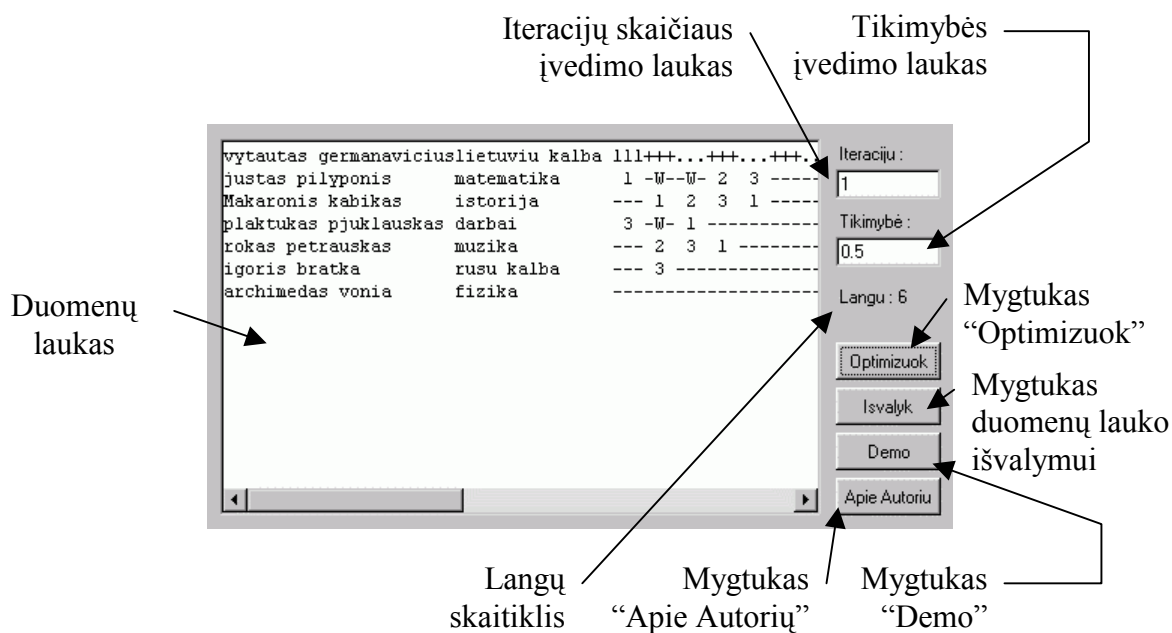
Iteracijų skaičiaus įvedimo laukas

Tikimybės įvedimo laukas

vytautas germanaviciuslietuviu kalba 111+++...+++...+++.
justas pilyponis matematika 1 -W--W- 2 3 -----
Makaronis kabikas istorija --- 1 2 3 1 -----
plaktukas pjuklauskas darbai 3 -W- 1 -----------
rokas petrauskas muzika --- 2 3 1 ---------
igoris bratka rusu kalba --- 3 --------------
archimedas vonia fizika ------------------

Iteraciju :
1
Tikimybė :
0.5
Langu : 6
Optimizuok
Isvalyk
Demo
Apie Autoriu

Duomenų laukas

Mygtukas "Optimizuok"

Mygtukas duomenų lauko išvalymui

Langų skaitiklis

Mygtukas "Apie Autorių"

Mygtukas "Demo"